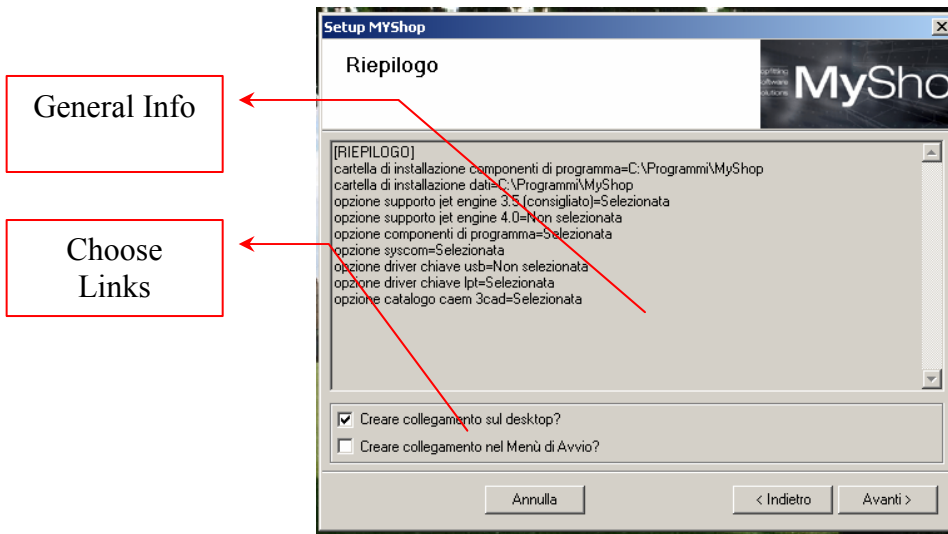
General Info

Choose Links

Setup MYShop

Riepilogo

MySho

[RIEPILOGO]
cartella di installazione componenti di programma=C:\Programmi\MyShop
cartella di installazione dati=C:\Programmi\MyShop
opzione supporto jet engine 3.5 (consigliato)=Selezionata
opzione supporto jet engine 4.0=Non selezionata
opzione componenti di programma=Selezionata
opzione syscom=Selezionata
opzione driver chiave usb=Non selezionata
opzione driver chiave lpt=Selezionata
opzione catalogo caem 3cad=Selezionata

Creare collegamento sul desktop?

Creare collegamento nel Menù di Avvio?

Annulla

< Indietro

Avanti >